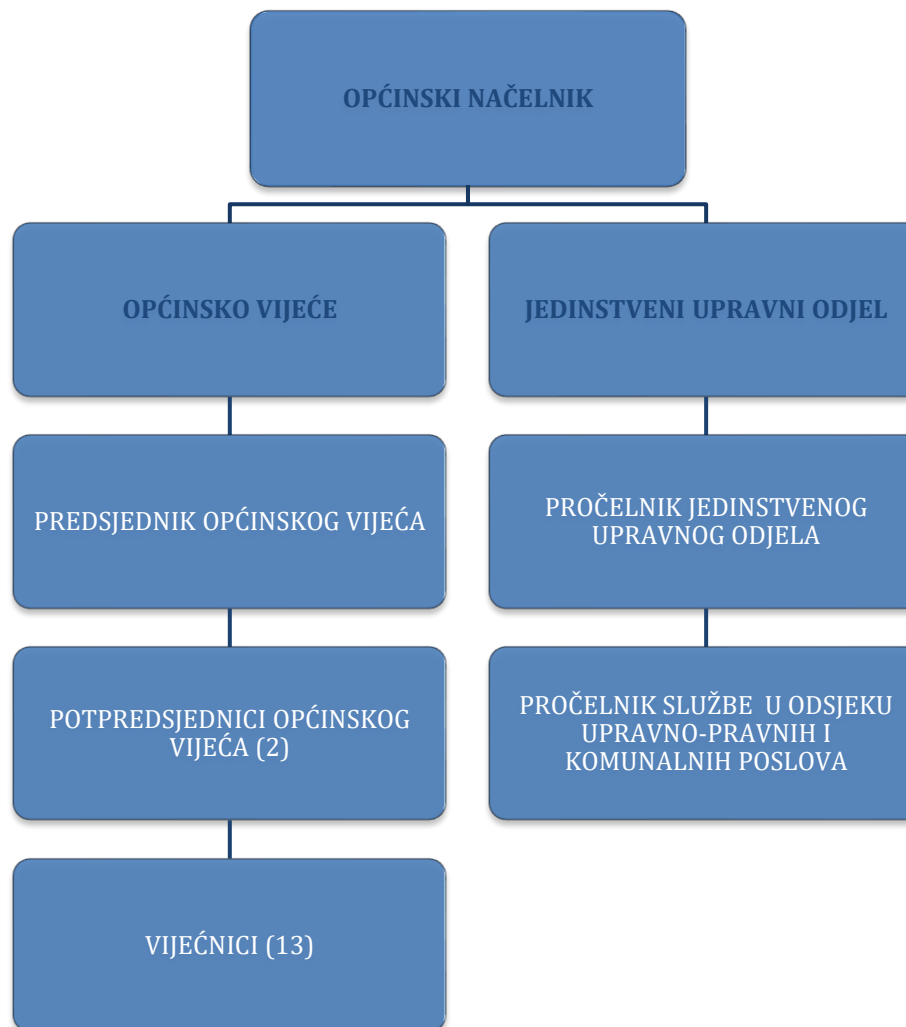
OPĆINSKI NAČELNIK

OPĆINSKO VIJEĆE

JEDINSTVENI UPRAVNI ODJEL

PREDSJEDNIK OPĆINSKOG VIJEĆA

POTPREDSJEDNICI OPĆINSKOG VIJEĆA (2)

VIJEĆNICI (13)

PROČELNIK JEDINSTVENOG UPRAVNOG ODJELA

PROČELNIK SLUŽBE U ODSJEKU UPRAVNO-PRAVNIH I KOMUNALNIH POSLOVA